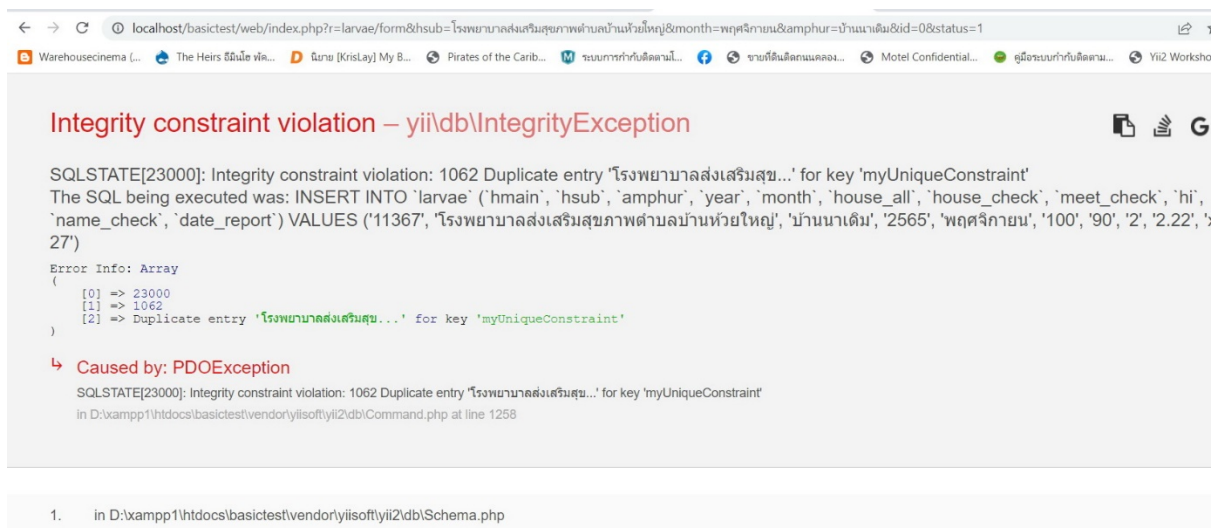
localhost/basictest/web/index.php?r=larvae/form&hsub=โรงพยาบาลส่งเสริมสุขภาพตำบลบ้านห้วยใหญ่&month=พฤศจิกายน&amphur=บ้านนาเดิม&id=0&status=1

Warehousecinema (... The Heirs ธีมีนัย พัด... นิยาย [KrisLay] My B... Pirates of the Carib... ระบบการกำกับติดตามโ... ขายที่ดินติดถนนคลอง... Motel Confidential... คู่มือระบบกำกับติดตาม... Yii2 Worksho

Integrity constraint violation – yii\db\IntegrityException

SQLSTATE[23000]: Integrity constraint violation: 1062 Duplicate entry 'โรงพยาบาลส่งเสริมสุข...' for key 'myUniqueConstraint'
The SQL being executed was: INSERT INTO `larvae` (`hmain`, `hsub`, `amphur`, `year`, `month`, `house_all`, `house_check`, `meet_check`, `hi`, `name_check`, `date_report`) VALUES ('11367', 'โรงพยาบาลส่งเสริมสุขภาพตำบลบ้านห้วยใหญ่', 'บ้านนาเดิม', '2565', 'พฤศจิกายน', '100', '90', '2', '2.22', '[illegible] 27')

Error Info: Array
(
    [0] => 23000
    [1] => 1062
    [2] => Duplicate entry 'โรงพยาบาลส่งเสริมสุข...' for key 'myUniqueConstraint'
)

Caused by: PDOException

SQLSTATE[23000]: Integrity constraint violation: 1062 Duplicate entry 'โรงพยาบาลส่งเสริมสุข...' for key 'myUniqueConstraint'

in D:\xampp1\htdocs\basictest\vendor\yiisoft\yii2\db\Command.php at line 1258

1. in D:\xampp1\htdocs\basictest\vendor\yiisoft\yii2\db\Schema.php